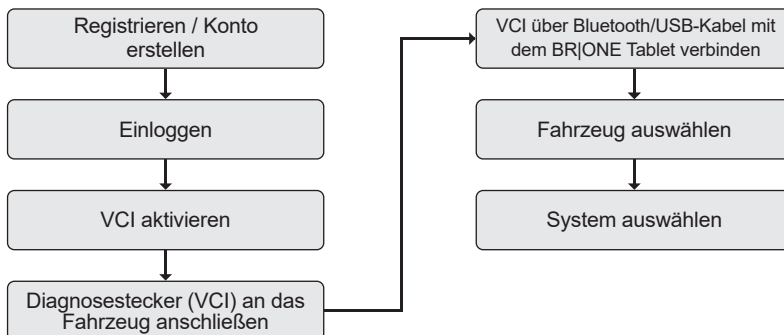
Registrieren / Konto erstellen

Einloggen

VCI aktivieren

Diagnosestecker (VCI) an das Fahrzeug anschließen

VCI über Bluetooth/USB-Kabel mit dem BR|ONE Tablet verbinden

Fahrzeug auswählen

System auswählen